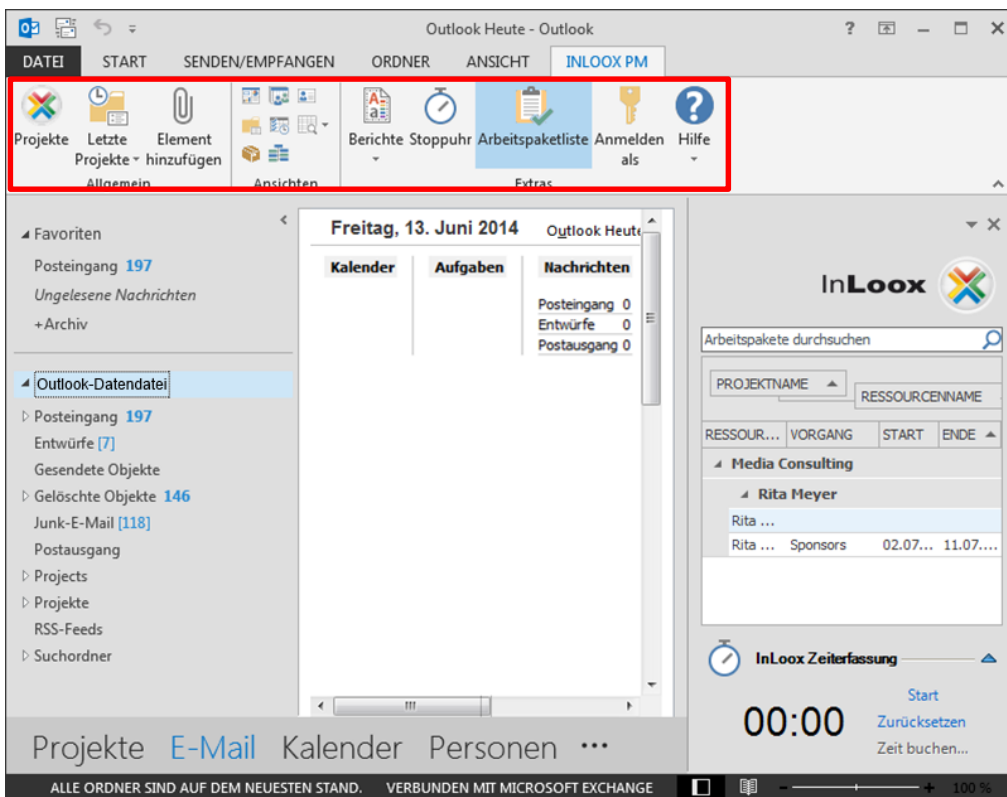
Outlook Heute - Outlook

? – ×

DATEI START SENDEN/EMPFANGEN ORDNER ANSICHT INLOOX PM

Projekte
Letzte Projekte
Element hinzufügen
Allgemein

Ansichten

Berichte
Stoppuhr
Arbeitspaketliste
Anmelden als
Hilfe
Extras

Favoriten
Posteingang 197
Ungelesene Nachrichten
+Archiv

Outlook-Datendatei
Posteingang 197
Entwürfe [7]
Gesendete Objekte
Gelöschte Objekte 146
Junk-E-Mail [118]
Postausgang
Projects
Projekte
RSS-Feeds
Suchordner

Freitag, 13. Juni 2014
Outlook Heute

| Kalender | Aufgaben | Nachrichten |
|---|---|---|
| | | Posteingang 0 |
| | | Entwürfe 0 |
| | | Postausgang 0 |

InLoox

Arbeitspakete durchsuchen

PROJEKTNAME
RESSOURCENNAME

| RESSOUR... | VORGANG | START | ENDE |
|---|---|---|---|
| Media Consulting | | | |
| Rita Meyer | | | |
| Rita ... | | | |
| Rita ... | Sponsors | 02.07.... | 11.07.... |

InLoox Zeiterfassung
00:00
Start
Zurücksetzen
Zeit buchen...

Projekte E-Mail Kalender Personen ···

ALLE ORDNER SIND AUF DEM NEUESTEN STAND. VERBUNDEN MIT MICROSOFT EXCHANGE
100 %